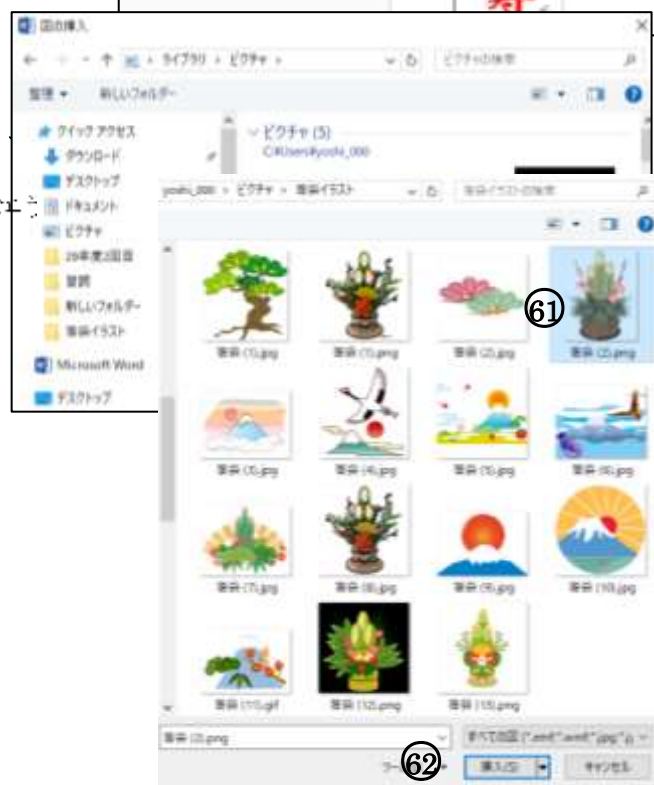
図の挿入

ライブラリ › ピクチャ ›

ピクチャの検索

整理 ▾ 新しいフォルダー

クイック アクセス
ダウンロード
デスクトップ
ドキュメント
ピクチャ
29年度2回目
習問
新しいフォルダー
年賀イラスト
Microsoft Word
デスクトップ

ピクチャ (5)
C:¥Users¥yoshi_000

yoshi_000 › ピクチャ › 年賀イラスト

年賀イラストの検索

年賀 (1).jpg
年賀 (1).png
年賀 (2).jpg
年賀 (2).png
年賀 (3).jpg
年賀 (4).jpg
年賀 (5).jpg
年賀 (6).jpg
年賀 (7).jpg
年賀 (8).jpg
年賀 (9).jpg
年賀 (10).jpg
年賀 (11).gif
年賀 (12).png
年賀 (13).png

61

年賀 (2).png

すべての図 (*.emf;*.wmf;*.jpg;*.j

ツール ▾

62

挿入(S)

キャンセル